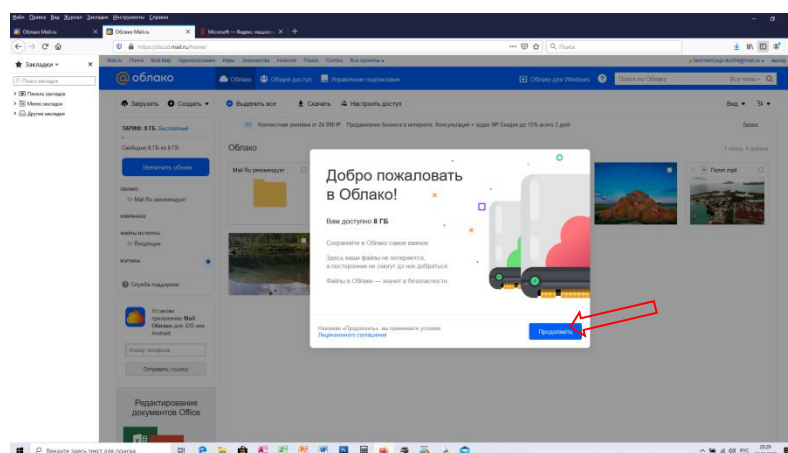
Файл Правка Вид Журнал Закладки Инструменты Справка

Облако Mail.ru × Облако Mail.ru × Microsoft — Яндекс нашлось × +

https://cloud.mail.ru/home/

Поиск

Закладки

Поиск закладок

Панель закладок

Меню закладок

Другие закладки

облако

Облако Общий доступ Управление подписками

Облако для Windows

Поиск по Облаку

Все типы

Загрузить Создать Выделить все Скачать Настроить доступ

Вид

Контекстная реклама от 24 990 ₽. Продвижение бизнеса в интернете. Консультация + аудит ВР. Скидки до 10% всего 3 дня!

ТАРИФ: 8 ГБ. Бесплатный

Свободно 8 ГБ из 8 ГБ

Увеличить объем

ОБЛАКО

Mail.Ru рекомендует

ИЗБРАННОЕ

ФАЙЛЫ ИЗ ПОЧТЫ

Входящие

КОРЗИНА

Облако

Mail.Ru рекомендует

Служба поддержки

Установи приложение Mail Облако для iOS или Android

Номер телефона

Отправить ссылку

Редактирование документов Office

Поход.mp4

Добро пожаловать в Облако!

Вам доступно 8 ГБ

Сохраняйте в Облако самое важное.

Здесь ваши файлы не потеряются, а посторонние не смогут до них добраться.

Файлы в Облако — значит в безопасности.

Нажимая «Продолжить», вы принимаете условия Лицензионного соглашения

Продолжить

Введите здесь текст для поиска

РУС